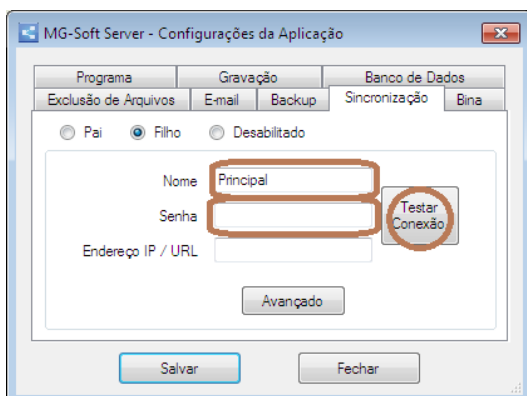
MG-Soft Server - Configurações da Aplicação

Programa
Gravação
Banco de Dados
Exclusão de Arquivos
E-mail
Backup
Sincronização
Bina

Pai
Filho
Desabilitado

Nome
Principal
Senha
Testar Conexão
Endereço IP / URL

Avançado

Salvar
Fechar